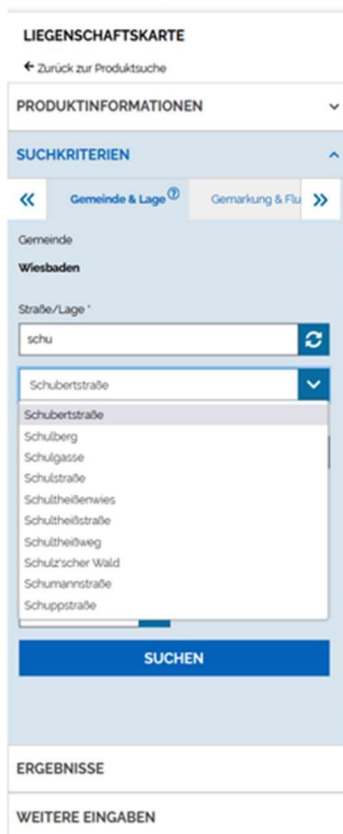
LIEGENSCHAFTSKARTE

← Zurück zur Produktsuche

PRODUKTINFORMATIONEN

SUCHKRITERIEN

«

Gemeinde & Lage ⓘ

Gemarkung & Flu

»

Gemeinde

Wiesbaden

Straße/Lage *

schu

Schubertstraße

Schubertstraße
Schulberg
Schulgasse
Schulstraße
Schultheißenwies
Schultheißstraße
Schultheißweg
Schulz'scher Wald
Schumannstraße
Schuppstraße

SUCHEN

ERGEBNISSE

WEITERE EINGABEN